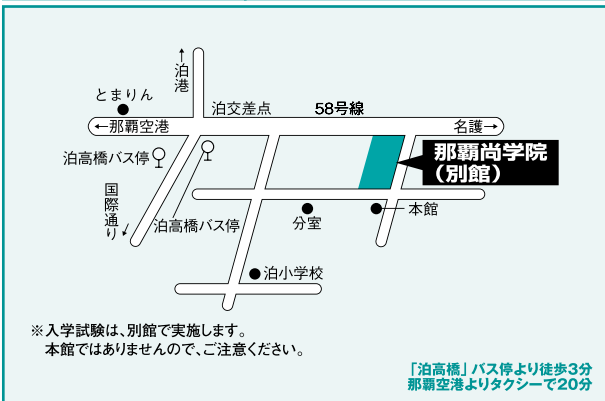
泊港
とまりん
泊交差点
58号線
←那覇空港
名護→
泊高橋バス停
国際通り
泊高橋バス停
那覇尚学院（別館）
分室
本館
泊小学校

※入学試験は、別館で実施します。
本館ではありませんので、ご注意ください。

「泊高橋」バス停より徒歩3分
那覇空港よりタクシーで20分